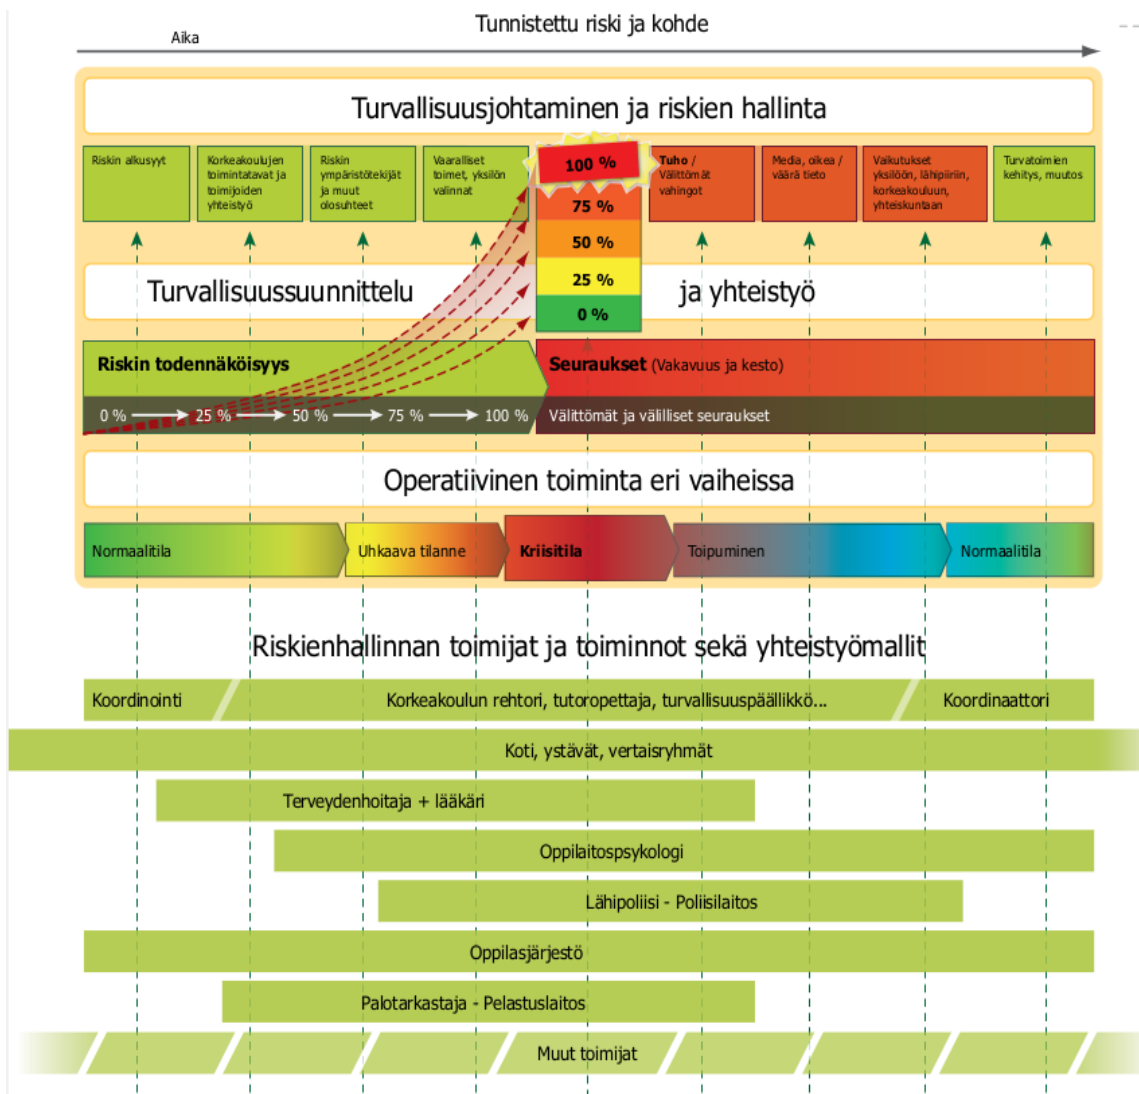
Tunnistettu riski ja kohde

Aika

Turvallisuusjohtaminen ja riskien hallinta

Riskin alkusyyt

Korkeakoulujen toimintatavat ja toimijoiden yhteistyö

Riskin ympäristötekijät ja muut olosuhteet

Vaaralliset toimet, yksilön valinnat

100 %

75 %

50 %

25 %

0 %

Tuho / Välittömät vahingot

Media, oikea / väärä tieto

Vaikutukset yksilöön, lähipiiriin, korkeakouluun, yhteiskuntaan

Turvatoimien kehitys, muutos

Turvallisuussuunnittelu ja yhteistyö

Riskin todennäköisyys

0 % 25 % 50 % 75 % 100 %

Seuraukset (Vakavuus ja kesto)

Välittömät ja välilliset seuraukset

Operatiivinen toiminta eri vaiheissa

Normaalitila

Uhkaava tilanne

Kriisitila

Toipuminen

Normaalitila

Riskienhallinnan toimijat ja toiminnot sekä yhteistyömallit

Koordinointi

Korkeakoulun rehtori, tutoropettaja, turvallisuuspäällikkö...

Koordinaattori

Koti, ystävät, vertaisryhmät

Terveydenhoitaja + lääkäri

Oppilaitospsykologi

Lähipoliisi - Poliisilaitos

Oppilasjärjestö

Palotarkastaja - Pelastuslaitos

Muut toimijat